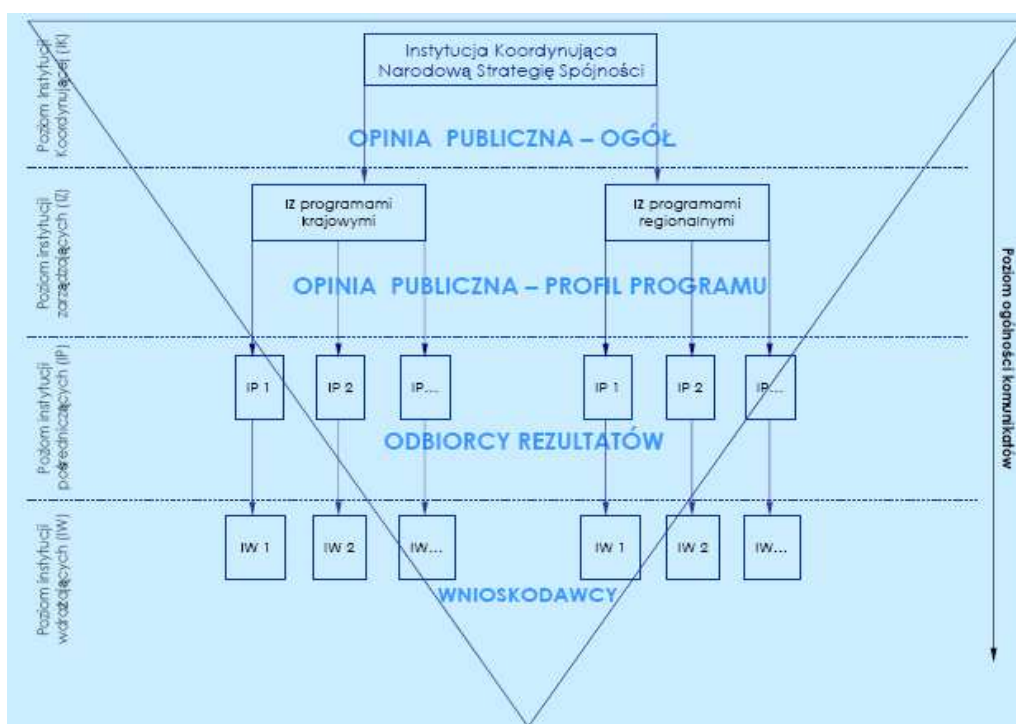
Poziom instytucji Koordynującej (IK)

Instytucja Koordynująca Narodową Strategię Spójności

OPINIA PUBLICZNA – OGÓŁ

Poziom instytucji zarządzających (IZ)

IZ programami krajowymi

IZ programami regionalnymi

OPINIA PUBLICZNA – PROFIL PROGRAMU

Poziom instytucji pośredniczących (IP)

IP 1

IP 2

IP...

IP 1

IP 2

IP...

ODBIORCY REZULTATÓW

Poziom instytucji wdrażających (IW)

IW 1

IW 2

IW...

IW 1

IW 2

IW...

WNIOSKODAWCY

Poziom ogólności komunikatów